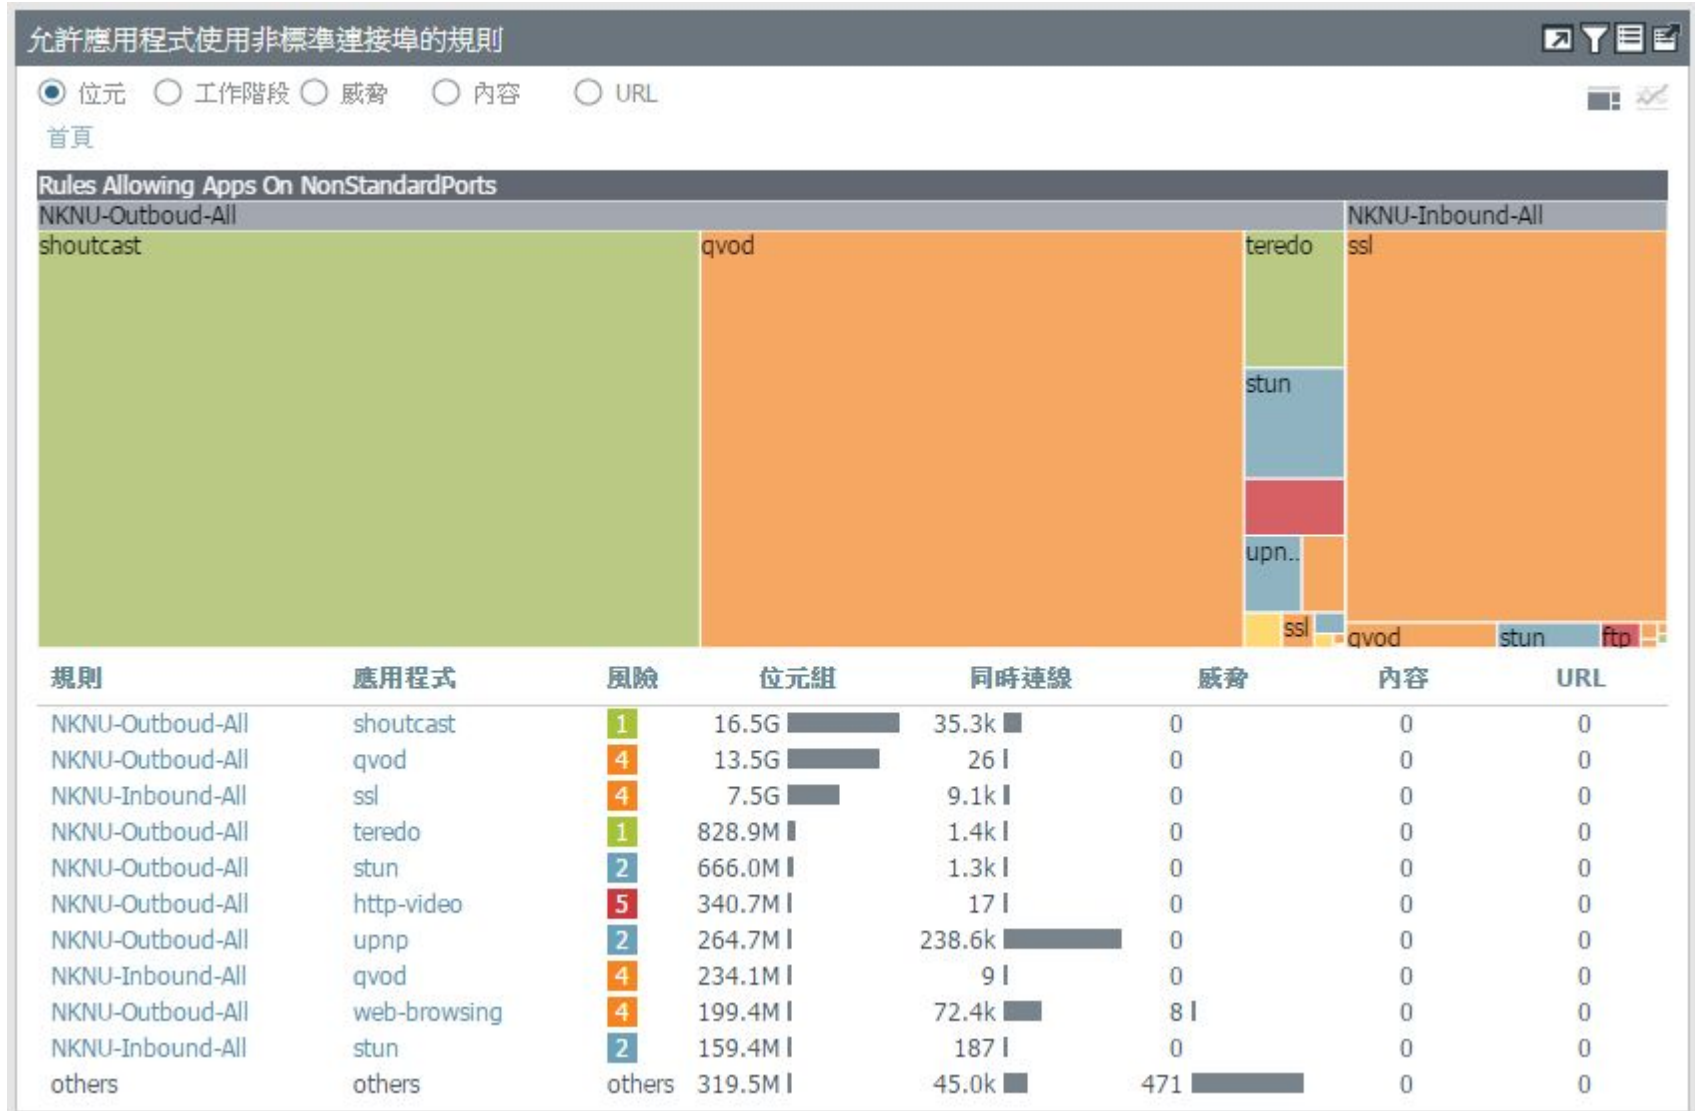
允許應用程式使用非標準連接埠的規則

位元 工作階段 威脅 內容 URL

首頁

Rules Allowing Apps On NonStandardPorts

NKNU-Outboud-All

NKNU-Inbound-All

shoutcast

qvod

teredo

stun

upn..

ssl

ssl

qvod

stun

ftp

| 規則 | 應用程式 | 風險 | 位元組 | 同時連線 | 威脅 | 內容 | URL |
|---|---|---|---|---|---|---|---|
| NKNU-Outboud-All | shoutcast | 1 | 16.5G | 35.3k | 0 | 0 | 0 |
| NKNU-Outboud-All | qvod | 4 | 13.5G | 26 | 0 | 0 | 0 |
| NKNU-Inbound-All | ssl | 4 | 7.5G | 9.1k | 0 | 0 | 0 |
| NKNU-Outboud-All | teredo | 1 | 828.9M | 1.4k | 0 | 0 | 0 |
| NKNU-Outboud-All | stun | 2 | 666.0M | 1.3k | 0 | 0 | 0 |
| NKNU-Outboud-All | http-video | 5 | 340.7M | 17 | 0 | 0 | 0 |
| NKNU-Outboud-All | upnp | 2 | 264.7M | 238.6k | 0 | 0 | 0 |
| NKNU-Inbound-All | qvod | 4 | 234.1M | 9 | 0 | 0 | 0 |
| NKNU-Outboud-All | web-browsing | 4 | 199.4M | 72.4k | 8 | 0 | 0 |
| NKNU-Inbound-All | stun | 2 | 159.4M | 187 | 0 | 0 | 0 |
| others | others | others | 319.5M | 45.0k | 471 | 0 | 0 |